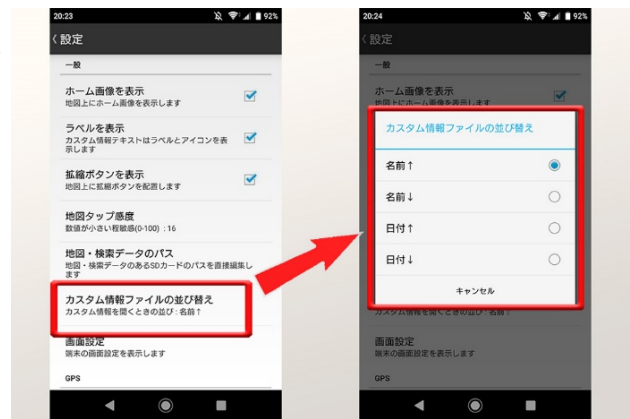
20:23 92%
〈 設定
一般
ホーム画像を表示
地図上にホーム画像を表示します
ラベルを表示
カスタム情報テキストはラベルとアイコンを表示します
拡縮ボタンを表示
地図上に拡縮ボタンを配置します
地図タップ感度
数値が小さい程敏感(0-100) : 16
地図・検索データのパス
地図・検索データのあるSDカードのパスを直接編集します
カスタム情報ファイルの並び替え
カスタム情報を開くときの並び：名前↑
画面設定
端末の画面設定を表示します
GPS

20:24 92%
〈 設定
一般
ホーム画像を表示
地図上にホーム画像を表示します
カスタム情報ファイルの並び替え
名前↑
名前↓
日付↑
日付↓
キャンセル
カスタム情報を開くときの並び：名前↑
画面設定
端末の画面設定を表示します
GPS